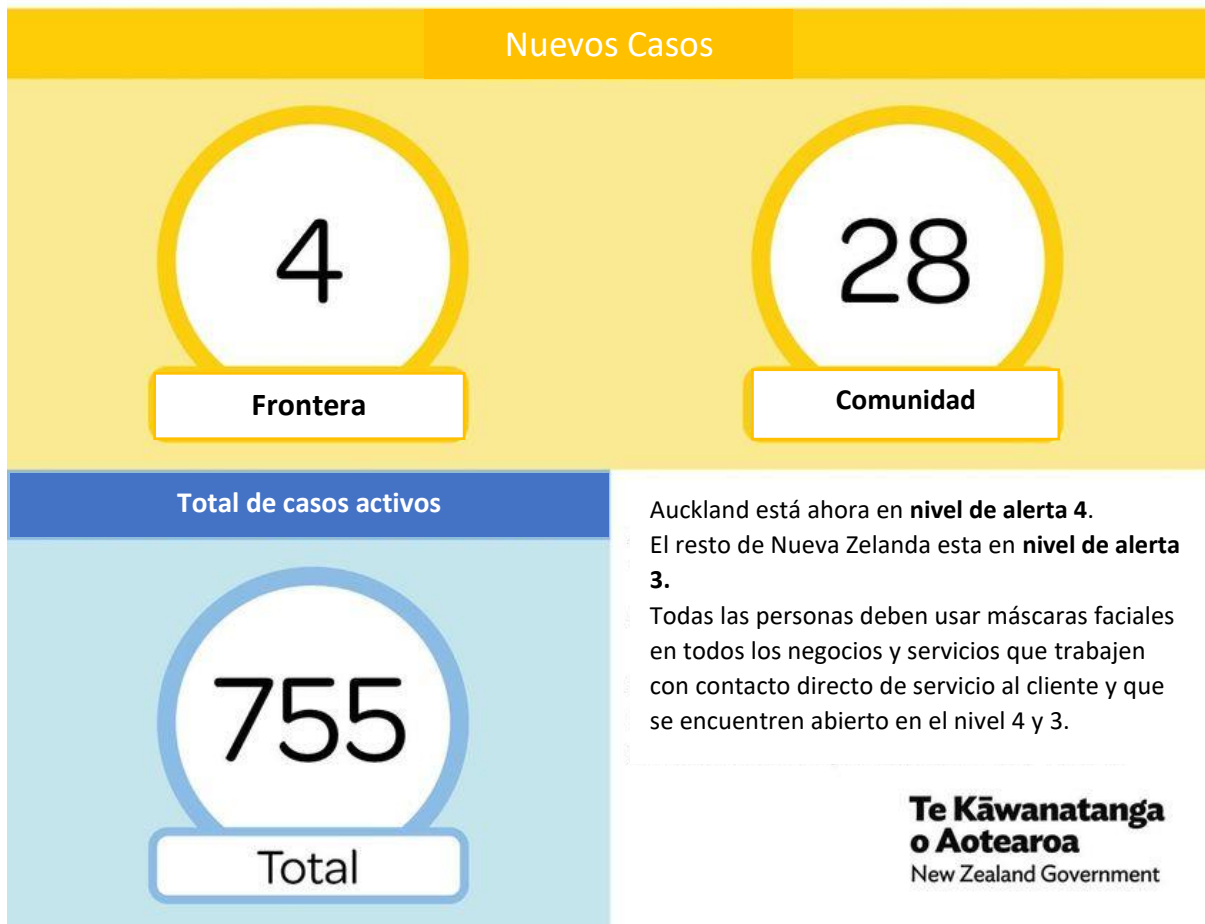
Nuevos Casos

4

Frontera

28

Comunidad

Total de casos activos

755

Total

Auckland está ahora en **nivel de alerta 4**.
El resto de Nueva Zelanda esta en **nivel de alerta 3.**
Todas las personas deben usar máscaras faciales en todos los negocios y servicios que trabajen con contacto directo de servicio al cliente y que se encuentren abierto en el nivel 4 y 3.

Te Kāwanatanga o Aotearoa
New Zealand Government